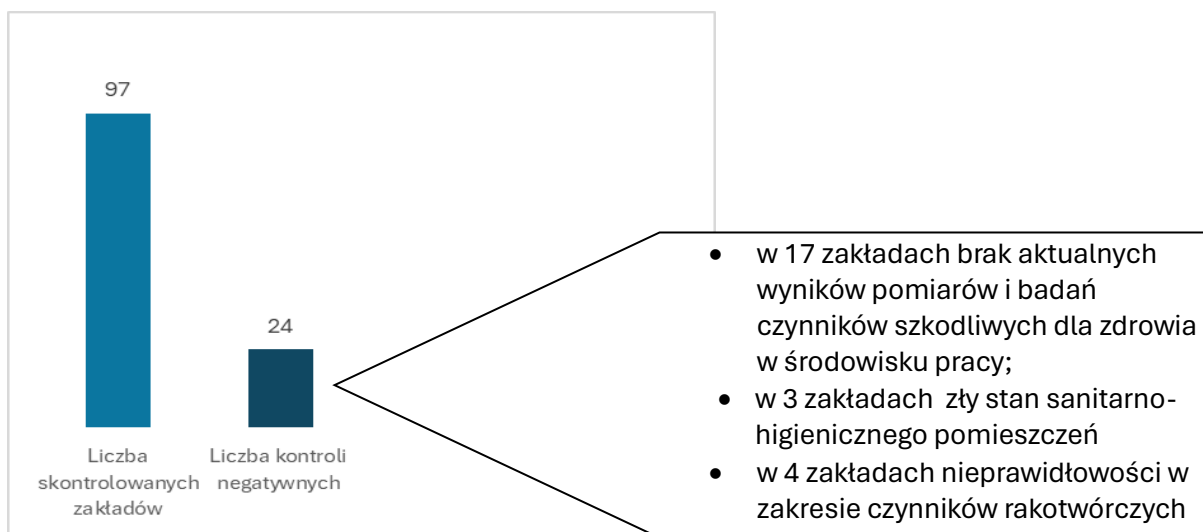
97

24

Liczba skontrolowanych zakładów

Liczba kontroli negatywnych

- w 17 zakładach brak aktualnych wyników pomiarów i badań czynników szkodliwych dla zdrowia w środowisku pracy;
- w 3 zakładach zły stan sanitarno-higienicznego pomieszczeń
- w 4 zakładach nieprawidłowości w zakresie czynników rakotwórczych